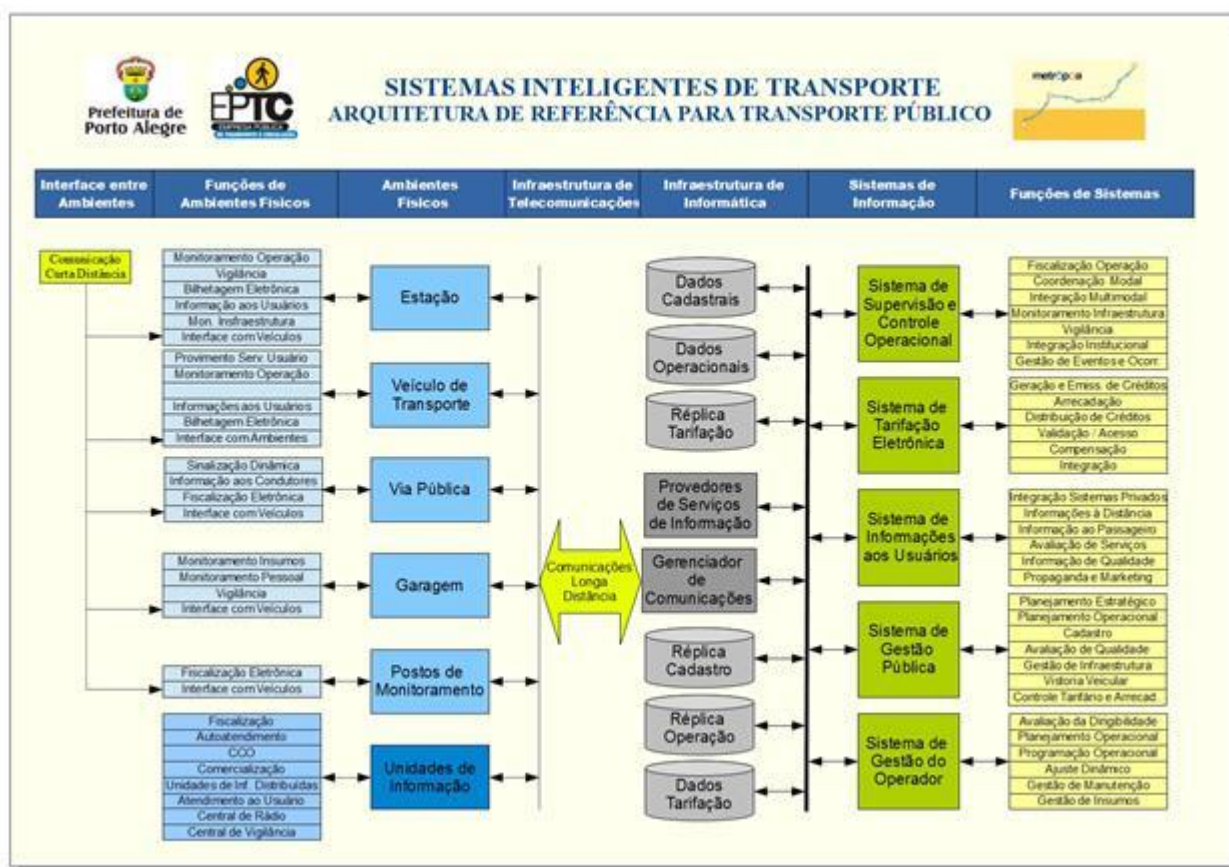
Prefeitura de Porto Alegre

EPTC

SISTEMAS INTELIGENTES DE TRANSPORTE
ARQUITETURA DE REFERÊNCIA PARA TRANSPORTE PÚBLICO

metrópoa

| Interface entre Ambientes | Funções de Ambientes Físicos | Ambientes Físicos | Infraestrutura de Telecomunicações | Infraestrutura de Informática | Sistemas de Informação | Funções de Sistemas |
|---|---|---|---|---|---|---|

Comunicação Curta Distância

Monitoramento Operação
Vigilância
Bilhetagem Eletrônica
Informação aos Usuários
Mon. Infraestrutura
Interface com Veículos

Estação

Provimento Serv. Usuário
Monitoramento Operação
Informações aos Usuários
Bilhetagem Eletrônica
Interface com Ambientes

Veículo de Transporte

Sinalização Dinâmica
Informação aos Condutores
Fiscalização Eletrônica
Interface com Veículos

Via Pública

Monitoramento Insumos
Monitoramento Pessoal
Vigilância
Interface com Veículos

Garagem

Fiscalização Eletrônica
Interface com Veículos

Postos de Monitoramento

Fiscalização
Autoatendimento
CCO
Comercialização
Unidades de Inf. Distribuídas
Atendimento ao Usuário
Central de Rádio
Central de Vigilância

Unidades de Informação

Comunicações Longa Distância

Dados Cadastrais

Dados Operacionais

Réplica Tarifação

Provedores de Serviços de Informação

Gerenciador de Comunicações

Réplica Cadastro

Réplica Operação

Dados Tarifação

Sistema de Supervisão e Controle Operacional

Fiscalização Operação
Coordenação Modal
Integração Multimodal
Monitoramento Infraestrutura
Vigilância
Integração Institucional
Gestão de Eventos e Ocorr.

Sistema de Tarifação Eletrônica

Geração e Emiss. de Créditos
Arrecadação
Distribuição de Créditos
Validação / Acesso
Compensação
Integração

Sistema de Informações aos Usuários

Integração Sistemas Privados
Informações à Distância
Informação ao Passageiro
Avaliação de Serviços
Informação de Qualidade
Propaganda e Marketing

Sistema de Gestão Pública

Planejamento Estratégico
Planejamento Operacional
Cadastro
Avaliação de Qualidade
Gestão de Infraestrutura
Vistoria Veicular
Controle Tarifário e Arrecad.

Sistema de Gestão do Operador

Avaliação da Dirigibilidade
Planejamento Operacional
Programação Operacional
Ajuste Dinâmico
Gestão de Manutenção
Gestão de Insumos